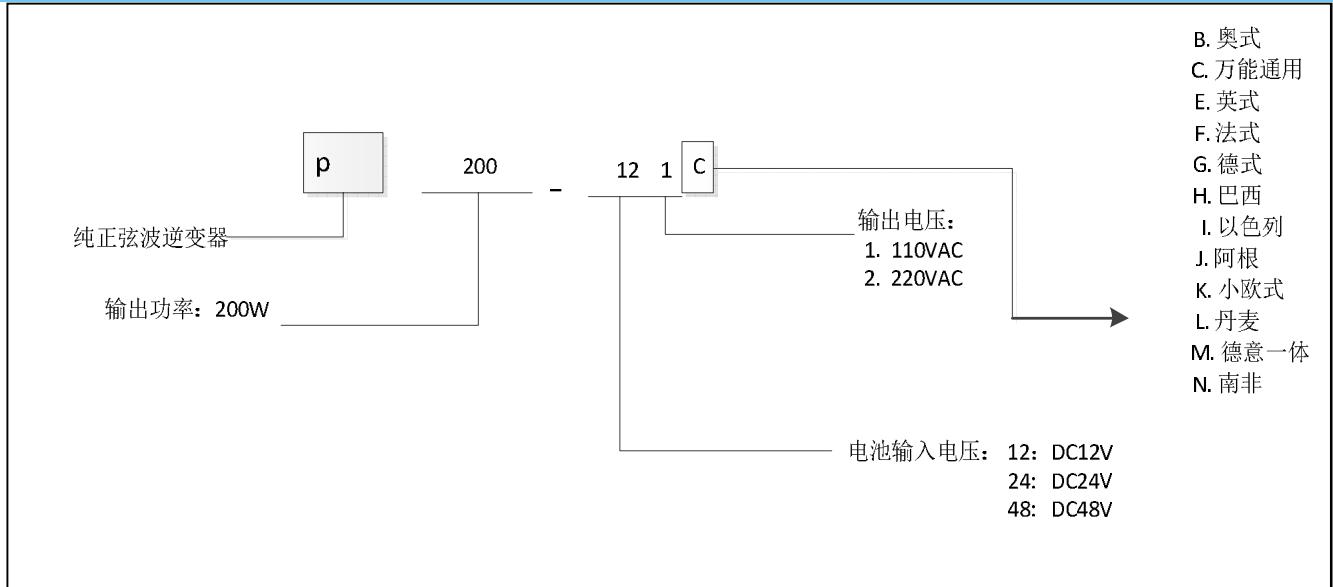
p

200

–

12 1 C

纯正弦波逆变器

输出功率：200W

输出电压：
1. 110VAC
2. 220VAC

电池输入电压：12：DC12V
24：DC24V
48：DC48V

B. 奥式
C. 万能通用
E. 英式
F. 法式
G. 德式
H. 巴西
I. 以色列
J. 阿根
K. 小欧式
L. 丹麦
M. 德意一体
N. 南非